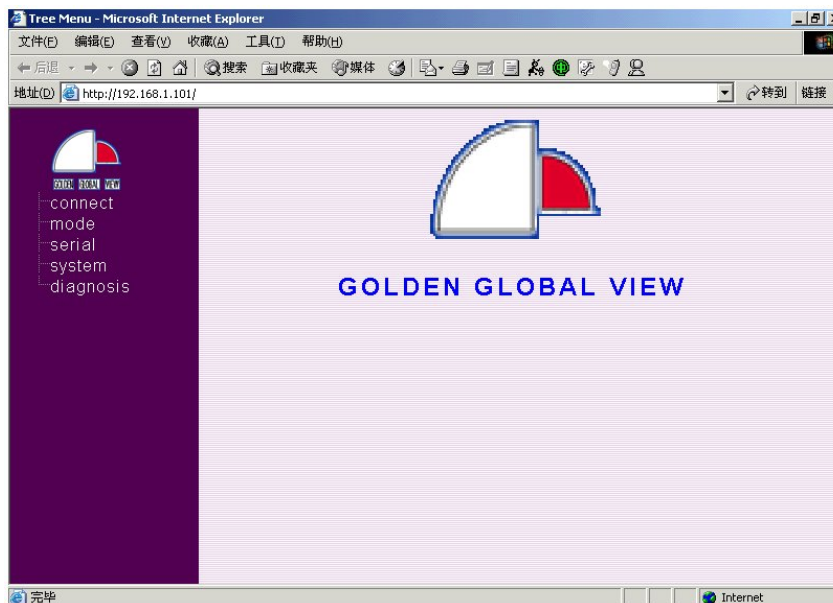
Tree Menu - Microsoft Internet Explorer

文件(F) 编辑(E) 查看(V) 收藏(A) 工具(T) 帮助(H)

后退 搜索 收藏夹 媒体

地址(D) http://192.168.1.101/

转到 链接

GOLDEN GLOBAL VIEW

connect
mode
serial
system
diagnosis

GOLDEN GLOBAL VIEW

完毕

Internet